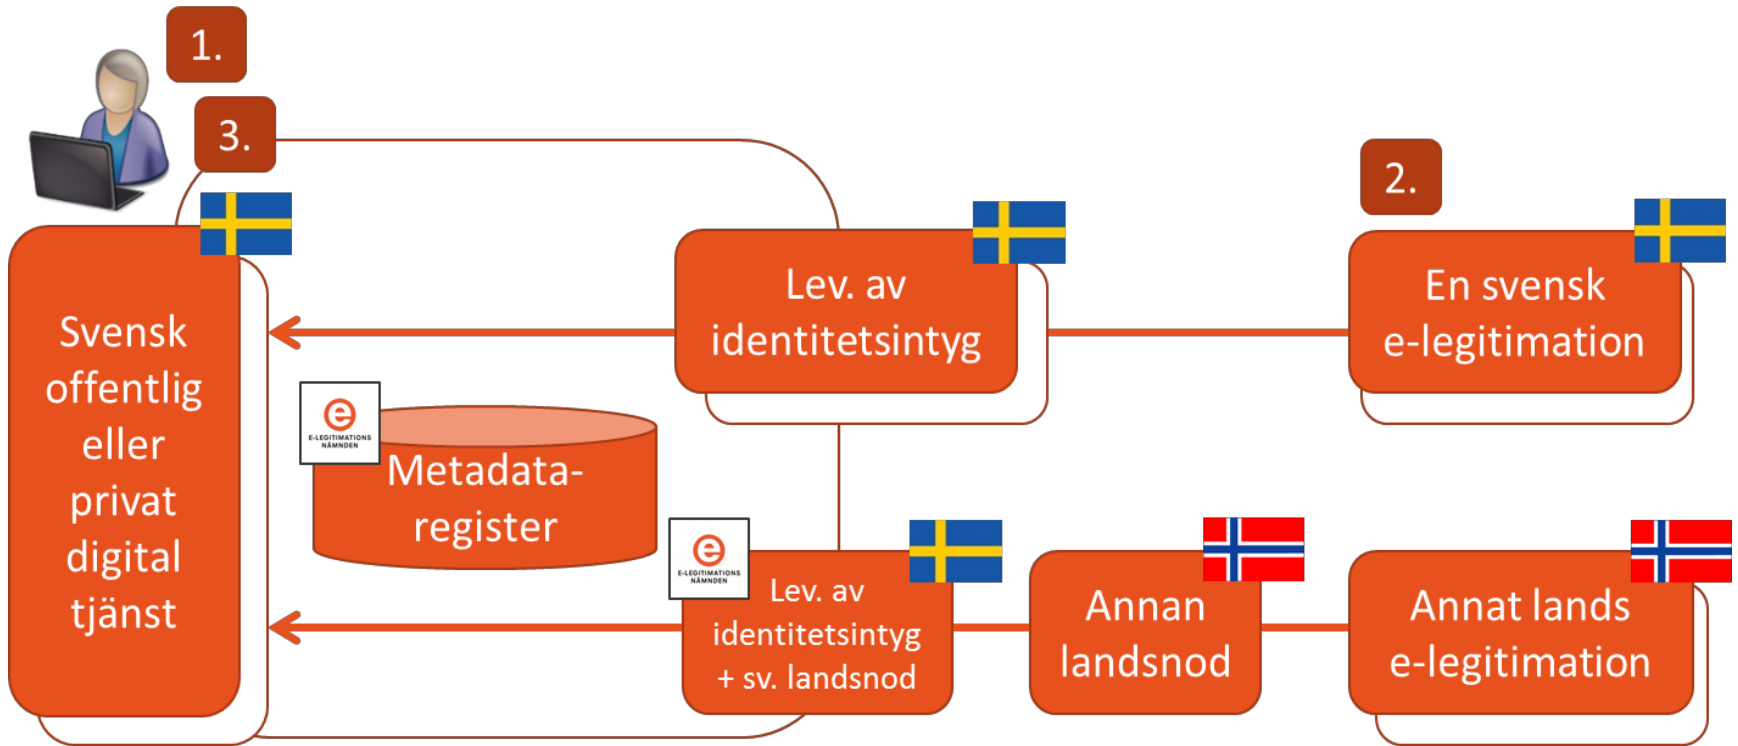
1.

3.

2.

Svensk offentlig eller privat digital tjänst

Lev. av identitetsintyg

En svensk e-legitimation

E-LEGITIMATIONS NÄMNDEN

Metadata-register

E-LEGITIMATIONS NÄMNDEN

Lev. av identitetsintyg + sv. landsnod

Annan landsnod

Annat lands e-legitimation